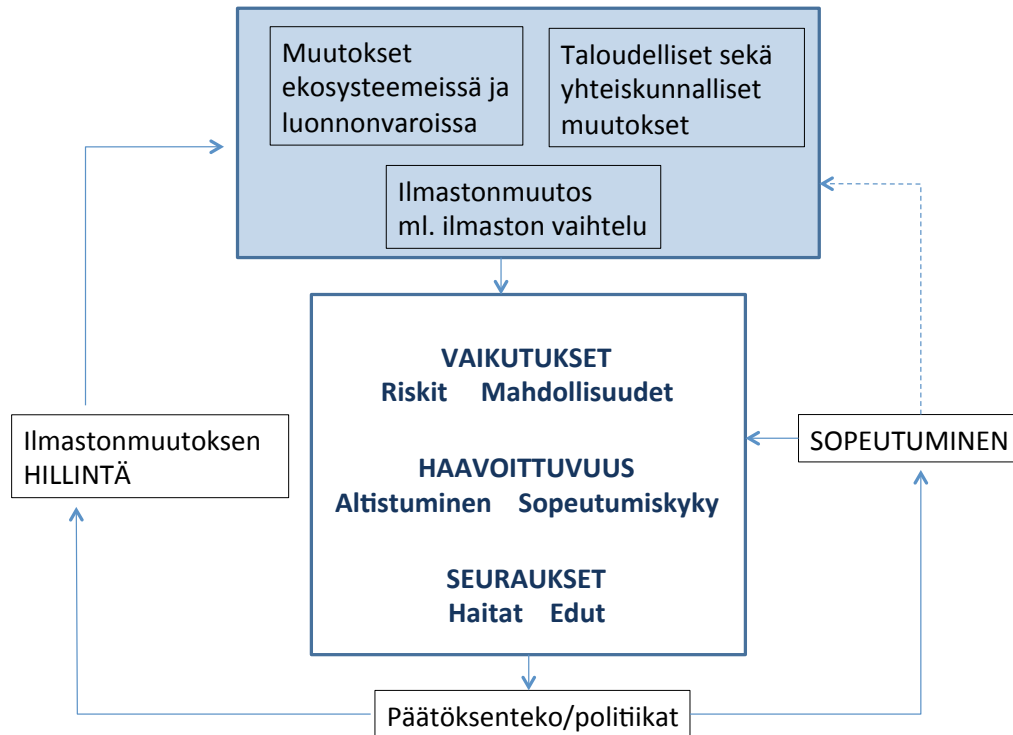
Muutokset ekosysteemeissä ja luonnonvaroissa

Taloudelliset sekä yhteiskunnalliset muutokset

Ilmastonmuutos ml. ilmaston vaihtelu

VAIKUTUKSET
Riskit Mahdollisuudet

HAAVOITTUVUUS
Altistuminen Sopeutumiskyky

SEURAUKSET
Haitat Edut

Ilmastonmuutoksen HILLINTÄ

SOPEUTUMINEN

Päätöksenteko/politiikat